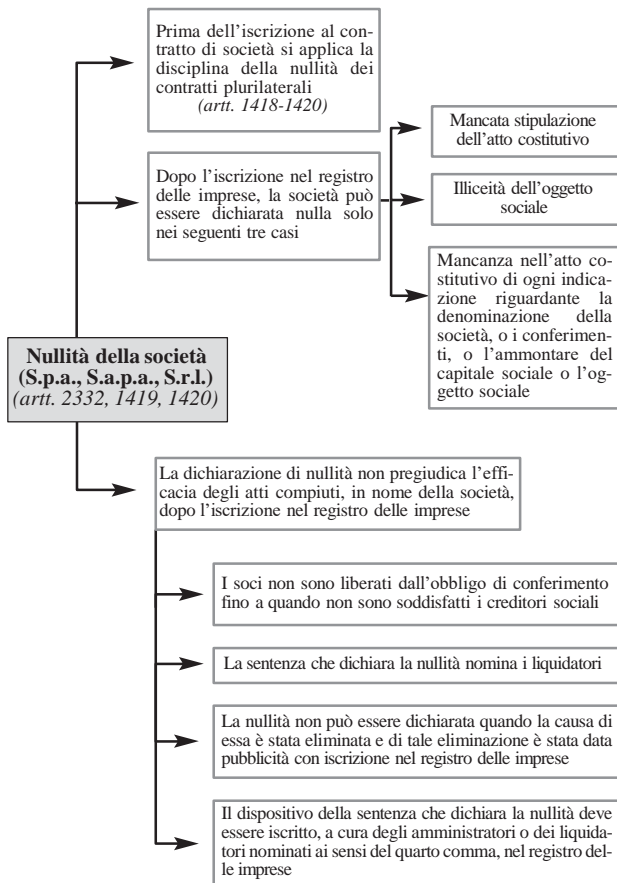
Prima dell'iscrizione al contratto di società si applica la disciplina della nullità dei contratti plurilaterali
(artt. 1418-1420)

Dopo l'iscrizione nel registro delle imprese, la società può essere dichiarata nulla solo nei seguenti tre casi

Mancata stipulazione dell'atto costitutivo

Illiceità dell'oggetto sociale

Mancanza nell'atto costitutivo di ogni indicazione riguardante la denominazione della società, o i conferimenti, o l'ammontare del capitale sociale o l'oggetto sociale

Nullità della società
(S.p.a., S.a.p.a., S.r.l.)
(artt. 2332, 1419, 1420)

La dichiarazione di nullità non pregiudica l'efficacia degli atti compiuti, in nome della società, dopo l'iscrizione nel registro delle imprese

I soci non sono liberati dall'obbligo di conferimento fino a quando non sono soddisfatti i creditori sociali

La sentenza che dichiara la nullità nomina i liquidatori

La nullità non può essere dichiarata quando la causa di essa è stata eliminata e di tale eliminazione è stata data pubblicità con iscrizione nel registro delle imprese

Il dispositivo della sentenza che dichiara la nullità deve essere iscritto, a cura degli amministratori o dei liquidatori nominati ai sensi del quarto comma, nel registro delle imprese